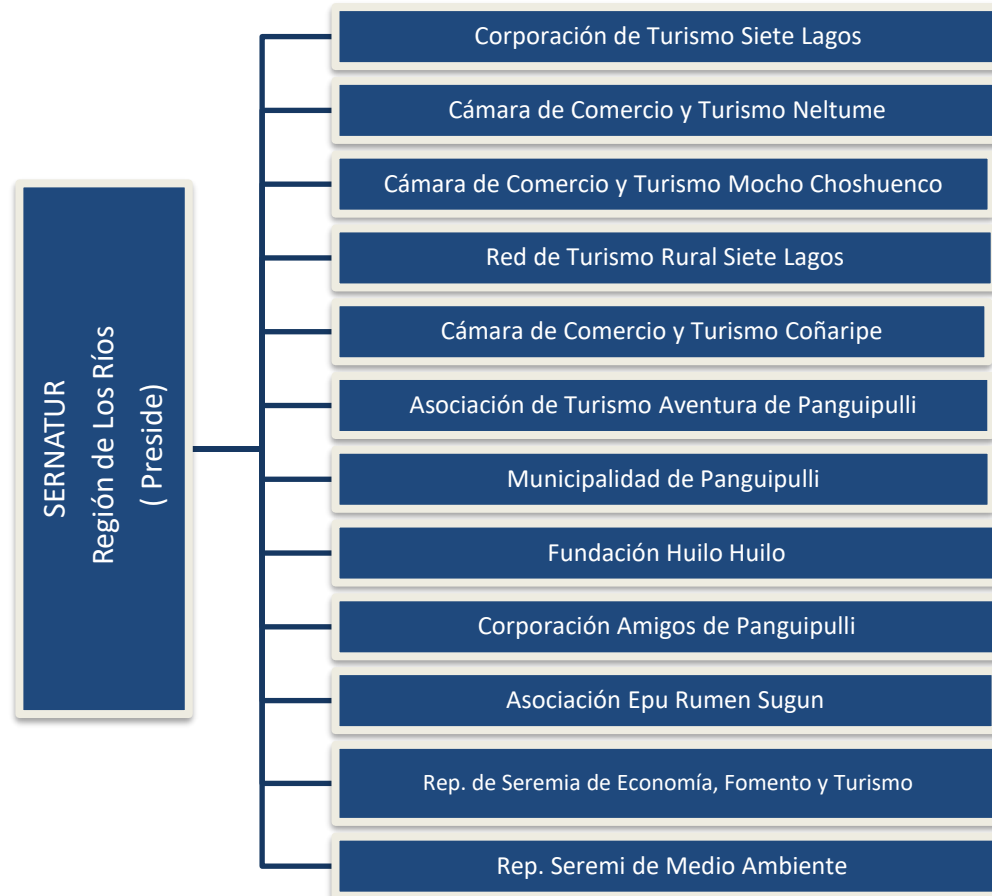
SERNATUR
Región de Los Ríos
( Preside)

Corporación de Turismo Siete Lagos

Cámara de Comercio y Turismo Neltume

Cámara de Comercio y Turismo Mocho Choshuenco

Red de Turismo Rural Siete Lagos

Cámara de Comercio y Turismo Coñaripe

Asociación de Turismo Aventura de Panguipulli

Municipalidad de Panguipulli

Fundación Huilo Huilo

Corporación Amigos de Panguipulli

Asociación Epu Rumen Sugun

Rep. de Seremia de Economía, Fomento y Turismo

Rep. Seremi de Medio Ambiente